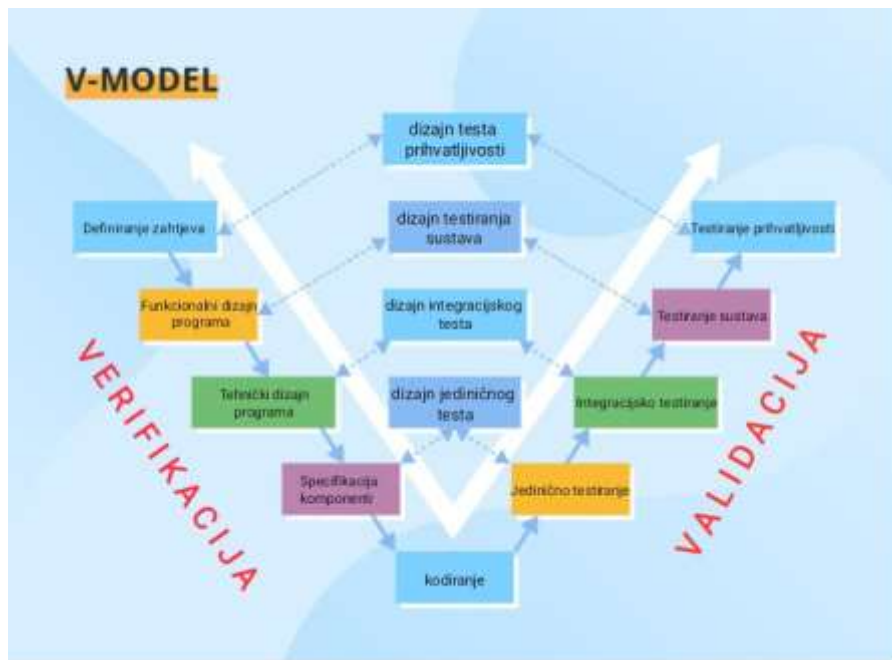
V-MODEL

dizajn testa prihvatljivosti

Definiranje zahtjeva

dizajn testiranja sustava

Testiranje prihvatljivosti

Funkcionalni dizajn programa

dizajn integracijskog testa

Testiranje sustava

VERIFIKACIJA

Tehnički dizajn programa

dizajn jediničnog testa

Integracijsko testiranje

VALIDACIJA

Specifikacija komponenti

Jedinično testiranje

kodiranje